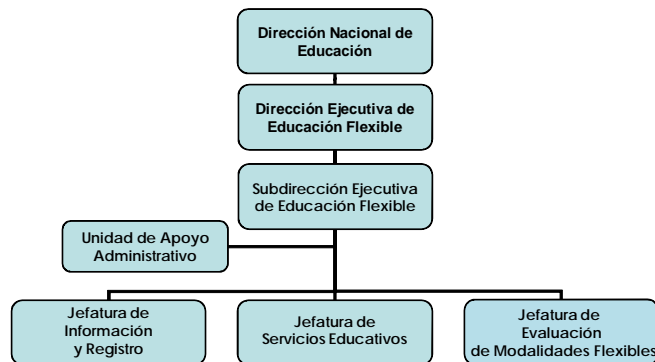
Dirección Nacional de Educación

Dirección Ejecutiva de Educación Flexible

Subdirección Ejecutiva de Educación Flexible

Unidad de Apoyo Administrativo

Jefatura de Información y Registro

Jefatura de Servicios Educativos

Jefatura de Evaluación de Modalidades Flexibles